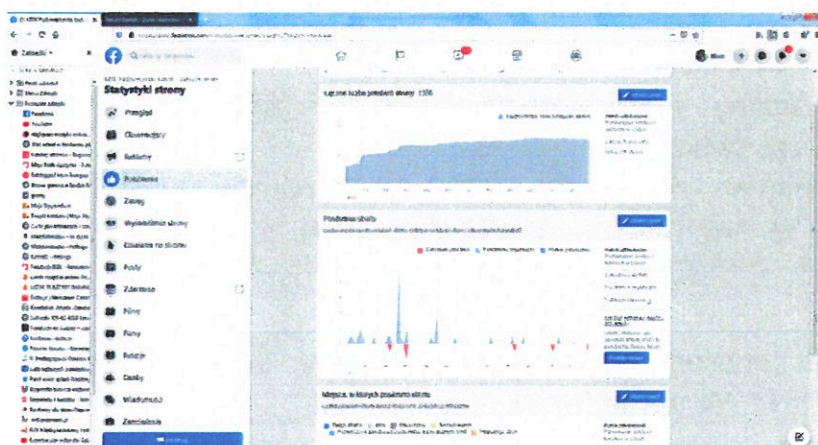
Statystyki strony

Przegląd

Obserwujący

Reklamy

Polubienia

Zasięg

Wyświetlenia strony

Działania na stronie

Posty

Zdarzenia

Filmy

Relacje

Osoby

Wiadomości

Zamówienia

Łączna liczba polubień strony: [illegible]

Polubienia strony

Miejsca, w których polubiono stronę

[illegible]